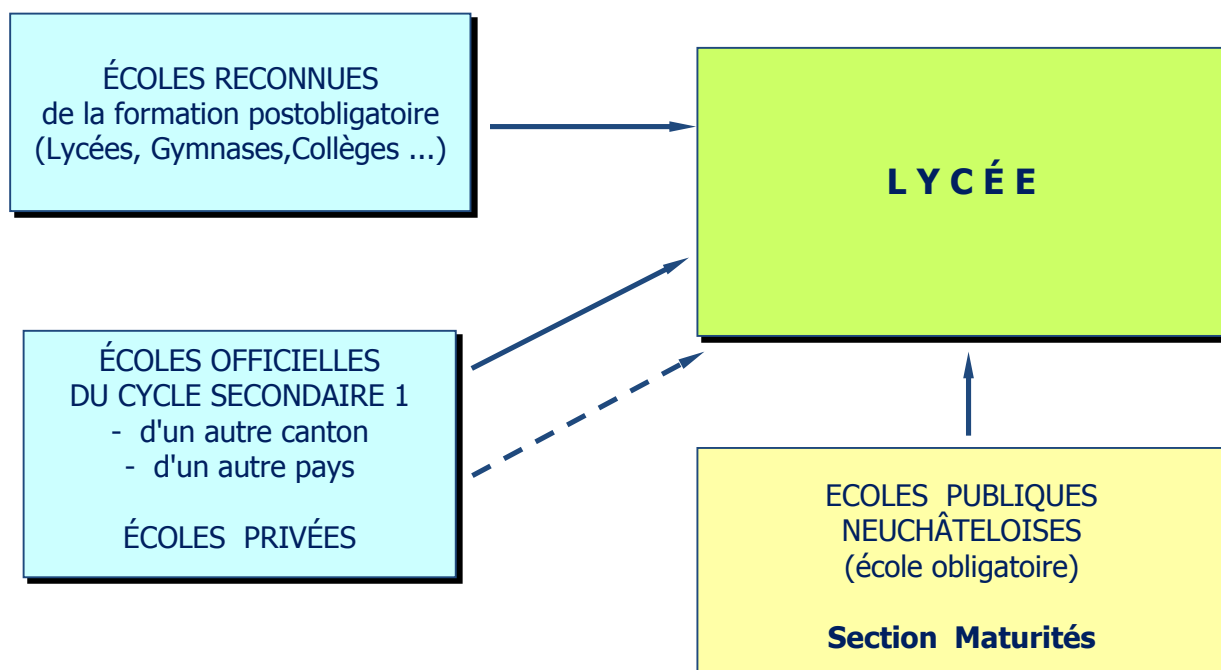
ÉCOLES RECONNUES
de la formation postobligatoire
(Lycées, Gymnases,Collèges ...)

L Y C É E

ÉCOLES OFFICIELLES
DU CYCLE SECONDAIRE 1
- d'un autre canton
- d'un autre pays

ÉCOLES PRIVÉES

ECOLES PUBLIQUES
NEUCHÂTELOISES
(école obligatoire)

Section Maturités